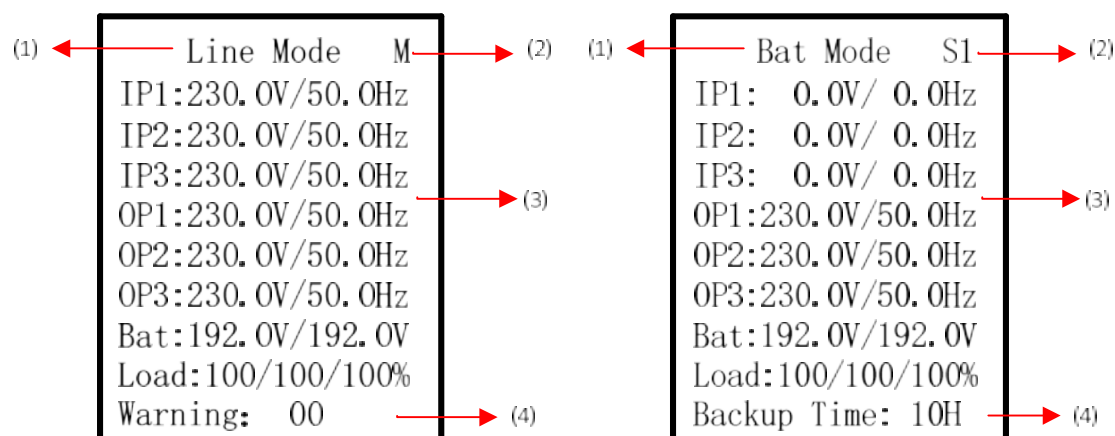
(1) Line Mode M (2)
IP1:230.0V/50.0Hz
IP2:230.0V/50.0Hz
IP3:230.0V/50.0Hz (3)
OP1:230.0V/50.0Hz
OP2:230.0V/50.0Hz
OP3:230.0V/50.0Hz
Bat:192.0V/192.0V
Load:100/100/100%
Warning: 00 (4)

(1) Bat Mode S1 (2)
IP1: 0.0V/ 0.0Hz
IP2: 0.0V/ 0.0Hz
IP3: 0.0V/ 0.0Hz (3)
OP1:230.0V/50.0Hz
OP2:230.0V/50.0Hz
OP3:230.0V/50.0Hz
Bat:192.0V/192.0V
Load:100/100/100%
Backup Time: 10H (4)